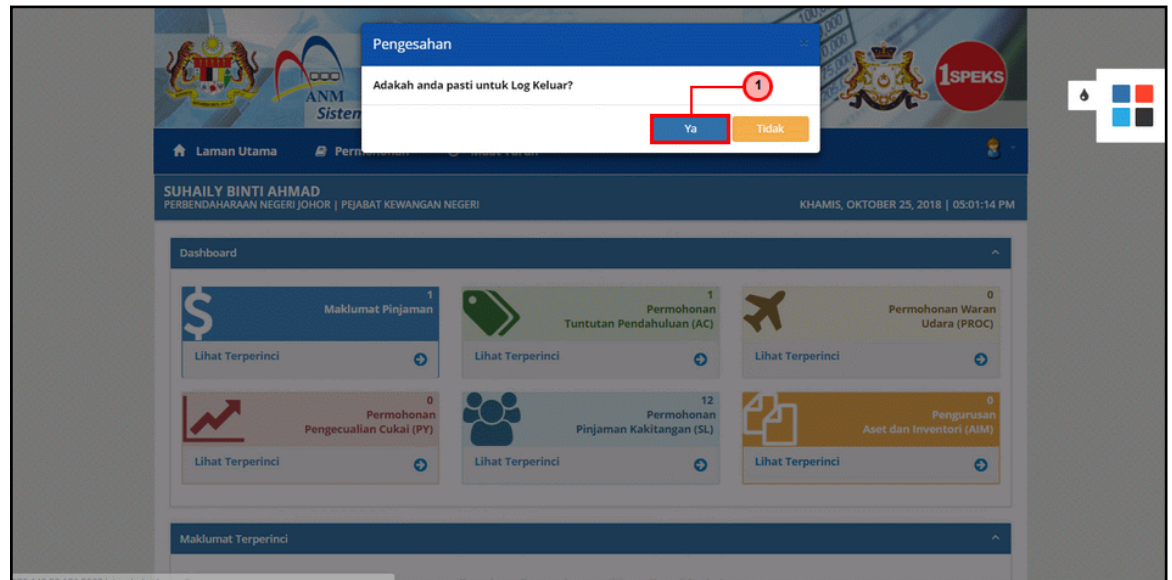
ANM
Sistem

1SPEKS

Pengesahan

×

Adakah anda pasti untuk Log Keluar?

1

Ya

Tidak

Laman Utama

Permohonan

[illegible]

SUHAILY BINTI AHMAD
PERBENDAHARAAN NEGERI JOHOR | PEJABAT KEWANGAN NEGERI

KHAMIS, OKTOBER 25, 2018 | 05:01:14 PM

Dashboard

1
Maklumat Pinjaman
Lihat Terperinci

1
Permohonan
Tuntutan Pendahuluan (AC)
Lihat Terperinci

0
Permohonan Waran Udara (PROC)
Lihat Terperinci

0
Permohonan
Pengecualian Cukai (PY)
Lihat Terperinci

12
Permohonan
Pinjaman Kakitangan (SL)
Lihat Terperinci

0
Pengurusan
Aset dan Inventori (AIM)
Lihat Terperinci

Maklumat Terperinci